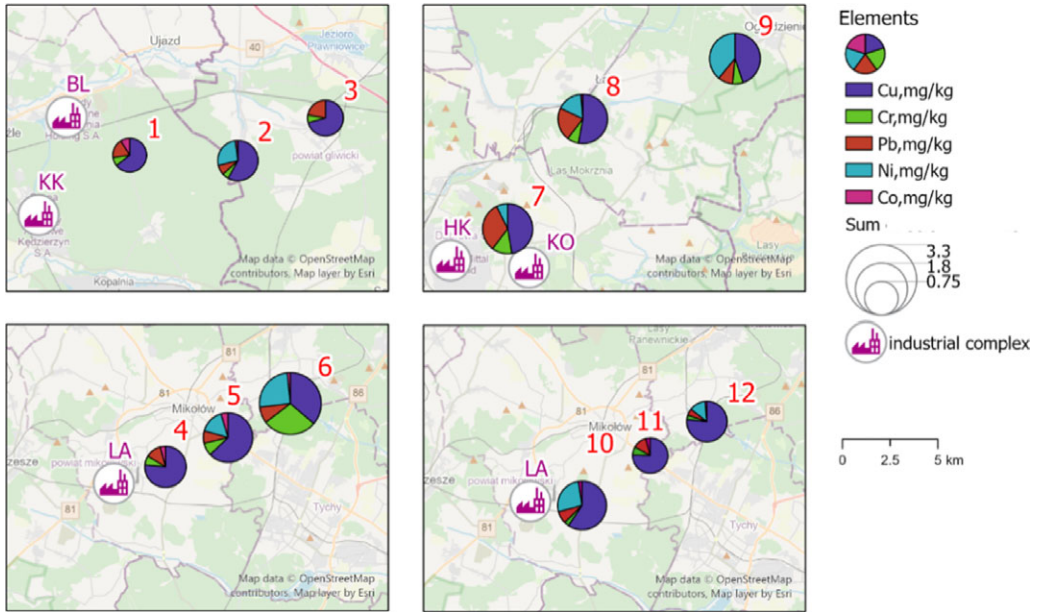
Ujazd
40
Jezioro Pławniowice
BL
3
1
2
powiat gliwicki
Holding S.A.
KK
Kędzierzyn S.A.
Kopalnia
Map data © OpenStreetMap contributors, Map layer by Esri

9
8
Las Mokrzna
7
HK
KO
Lasy
Map data © OpenStreetMap contributors, Map layer by Esri

Elements
Cu,mg/kg
Cr,mg/kg
Pb,mg/kg
Ni,mg/kg
Co,mg/kg
Sum
3.3
1.8
0.75
industrial complex

81
6
86
Mikołów
5
4
LA
powiat mikołowski
81
Tychy
Map data © OpenStreetMap contributors, Map layer by Esri

Lasy Panewnickie
12
Mikołów
11
10
LA
powiat mikołowski
81
Tychy
Map data © OpenStreetMap contributors, Map layer by Esri

0 2.5 5 km